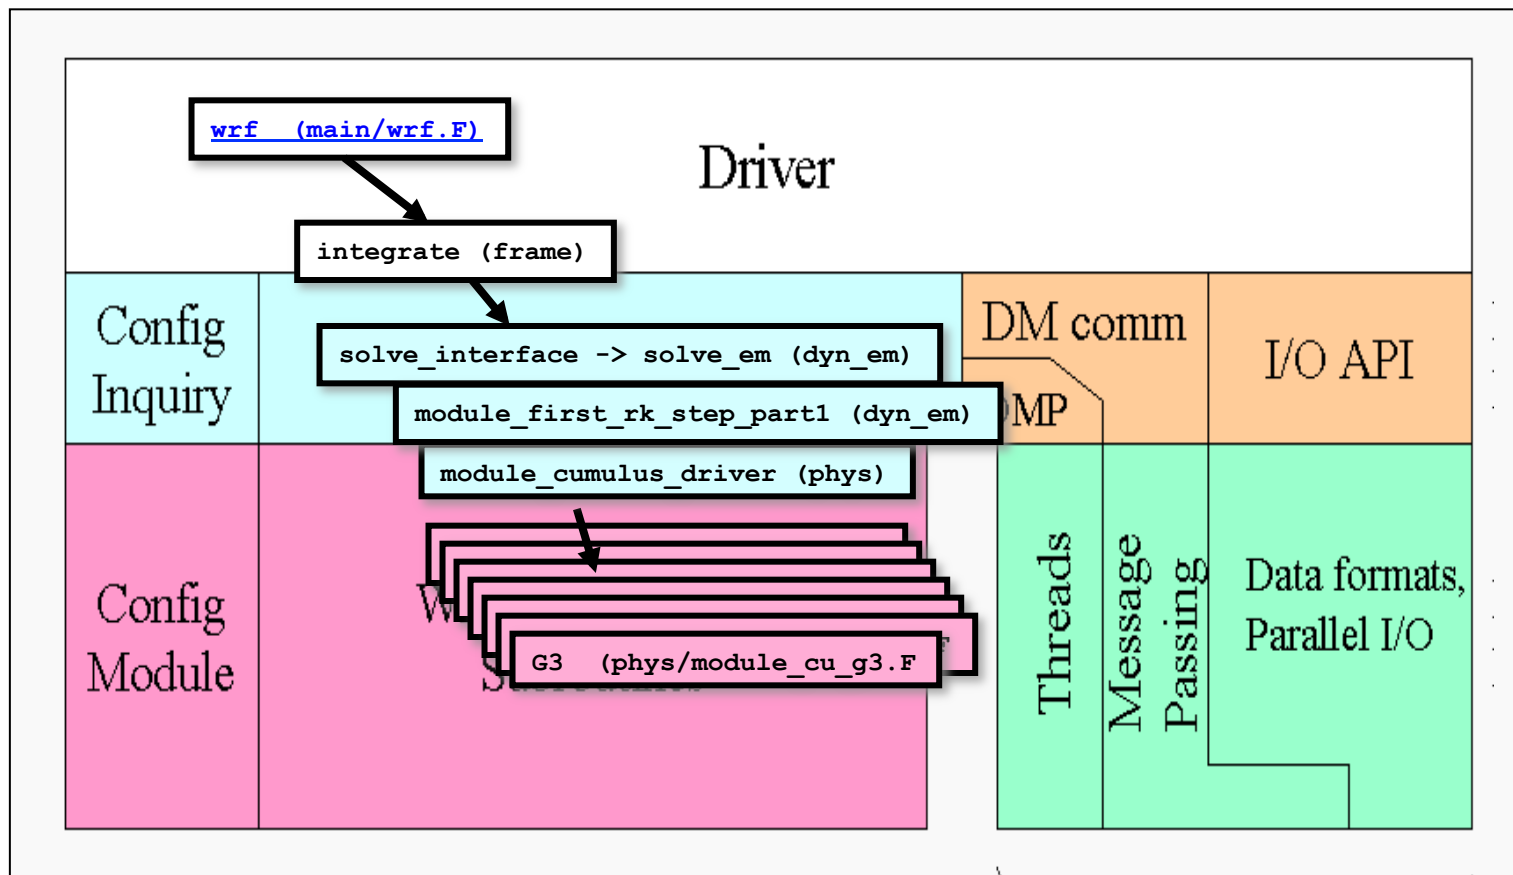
wrf (main/wrf.F)

Driver

integrate (frame)

Config Inquiry

solve_interface -> solve_em (dyn_em)

DM comm

I/O API

module_first_rk_step_part1 (dyn_em)

MP

module_cumulus_driver (phys)

Config Module

W

S

G3 (phys/module_cu_g3.F

Threads

Message Passing

Data formats, Parallel I/O